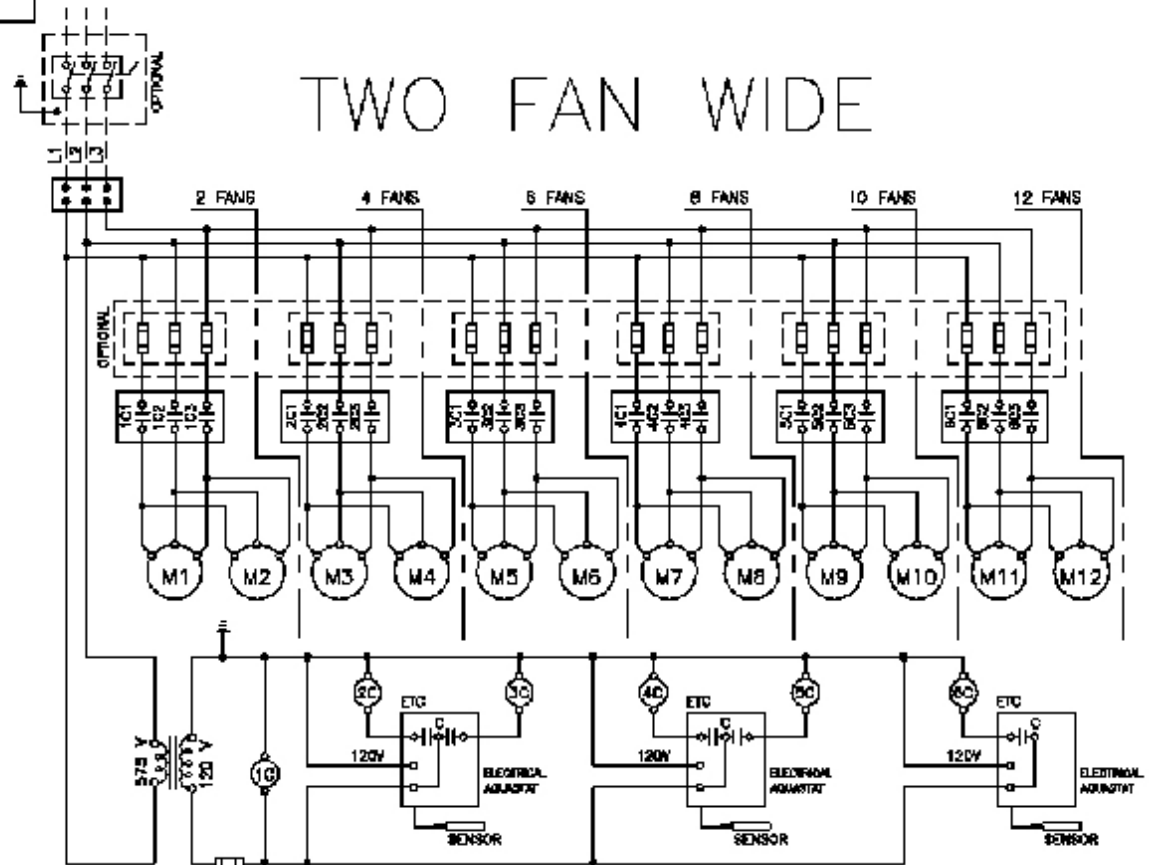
OPTIONAL

TWO FAN WIDE

L1 L2 L3

2 FANS

4 FANS

6 FANS

8 FANS

10 FANS

12 FANS

OPTIONAL

1C1 1C2 1C3

2C1 2C2 2C3

3C1 3C2 3C3

4C1 4C2 4C3

5C1 5C2 5C3

6C1 6C2 6C3

M1 M2 M3 M4 M5 M6 M7 M8 M9 M10 M11 M12

575 V

120 V

1C

2C

ETC

C

3C

120V

ELECTRICAL AQUASTAT

SENSOR

4C

ETC

C

5C

120V

ELECTRICAL AQUASTAT

SENSOR

6C

ETC

C

120V

ELECTRICAL AQUASTAT

SENSOR